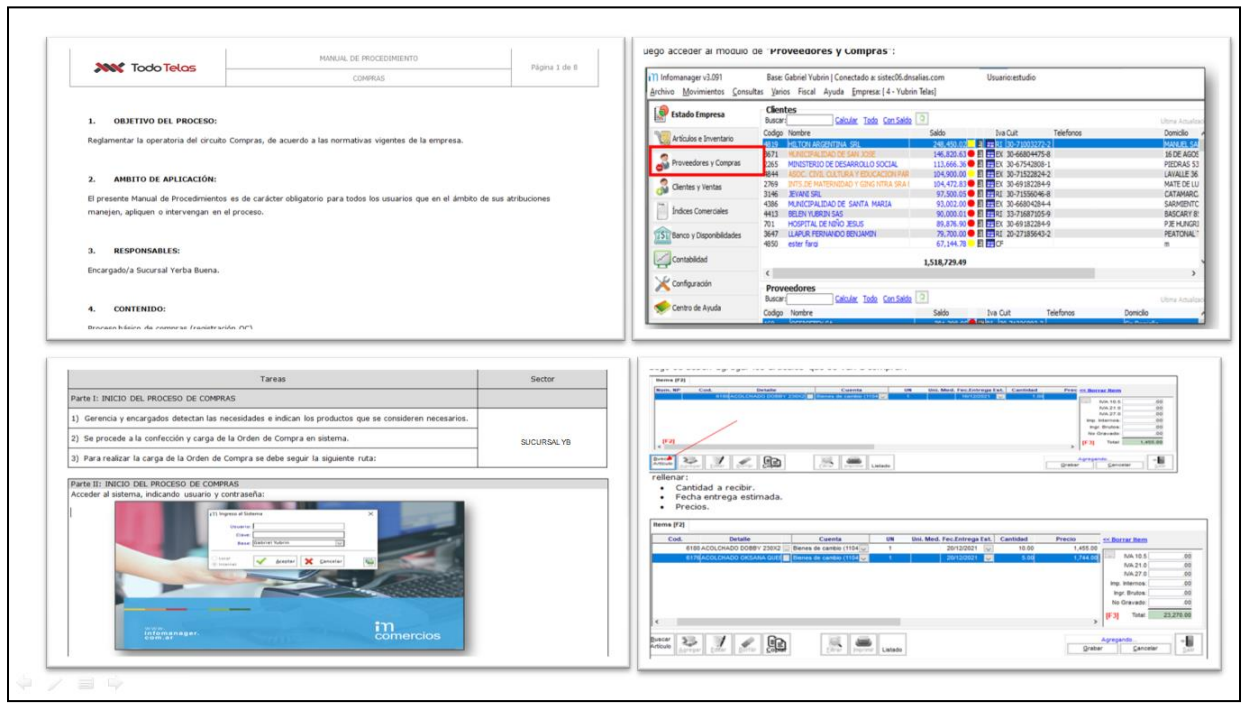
Todo Telas

MANUAL DE PROCEDIMIENTO

COMPRAS

Página 1 de 8

1. OBJETIVO DEL PROCESO:

Reglamentar la operatoria del circuito Compras, de acuerdo a las normativas vigentes de la empresa.

2. AMBITO DE APLICACIÓN:

El presente Manual de Procedimientos es de carácter obligatorio para todos los usuarios que en el ámbito de sus atribuciones manejen, apliquen o intervengan en el proceso.

3. RESPONSABLES:

Encargado/a Sucursal Yerba Buena.

4. CONTENIDO:

Proceso básico de compras (registración OC)

uego acceder al módulo de "Proveedores y Compras":

Infomanager v3.091 Base: Gabriel Yubrin | Conectado a: sistec06.dnsalias.com Usuario:estudio

Archivo Movimientos Consultas Varios Fiscal Ayuda Empresa: [4 - Yubrin Telas]

Estado Empresa

Artículos e Inventario

Proveedores y Compras

Clientes y Ventas

Índices Comerciales

Banco y Disponibilidades

Contabilidad

Configuración

Centro de Ayuda

Clientes

Buscar: Calcular Todo Con Saldo

Ultima Actualizac

| Codigo | Nombre | Saldo | Iva Cuit | Telefonos | Domicilio |
|---|---|---|---|---|---|
| 4819 | HILTON ARGENTINA SRL | 248,450.02 | RI 30-71003272-2 | | MANUEL SA |
| 3671 | MUNICIPALIDAD DE SAN JOSE | 146,820.63 | EX 30-66804475-8 | | 16 DE AGOS |
| 2265 | MINISTERIO DE DESARROLLO SOCIAL | 113,666.36 | EX 30-67542808-1 | | PIEDRAS 53 |
| 4844 | ASOC. CIVIL CULTURA Y EDUCACION PAR | 104,900.00 | EX 30-71522824-2 | | LAVALLE 36 |
| 2769 | INST. DE MATERNIDAD Y GINE NTRA SRA I | 104,472.83 | EX 30-69182284-9 | | MATE DE LU |
| 3146 | JEVANI SRL | 97,500.05 | RI 30-71556046-8 | | CATAMARC |
| 4386 | MUNICIPALIDAD DE SANTA MARIA | 93,002.00 | EX 30-66804284-4 | | SARMIENTC |
| 4413 | BELEN YUBRIN SAS | 90,000.01 | RI 33-71687105-9 | | BASCARY 8 |
| 701 | HOSPITAL DE NIÑO JESUS | 89,876.90 | EX 30-69182284-9 | | PJE HUNGRI |
| 3647 | LLAPUR FERNANDO BENJAMIN | 79,700.00 | RI 20-27189643-2 | | PEATONAL |
| 4850 | ester fargi | 67,144.78 | CF | | m |

1,518,729.49

Proveedores

Buscar: Calcular Todo Con Saldo

Ultima Actualizac

Codigo Nombre Saldo Iva Cuit Telefonos Domicilio

| Tareas | Sector |
|---|---|
| Parte I: INICIO DEL PROCESO DE COMPRAS | |
| 1) Gerencia y encargados detectan las necesidades e indican los productos que se consideren necesarios. | SUCURSAL YB |
| 2) Se procede a la confección y carga de la Orden de Compra en sistema. | |
| 3) Para realizar la carga de la Orden de Compra se debe seguir la siguiente ruta: | |

Parte II: INICIO DEL PROCESO DE COMPRAS
Acceder al sistema, indicando usuario y contraseña:

Ingreso al Sistema
Usuario:
Clave:
Base: Gabriel Yubrin
Local
Internet
Aceptar Cancelar

infomanager.com.ar

im comercios

Item [F2]

Buscar Artículo Agregar Editar Borrar Listado

Agregando
Grabar Cancelar Salir

rellenar:
• Cantidad a recibir.
• Fecha entrega estimada.
• Precios.

Item [F2]

| Cod. | Detalle | Cuenta | UN | Uni. Med. | Fec.Entrega Est. | Cantidad | Precio |
|---|---|---|---|---|---|---|---|
| 6180 | ACOLCHADO DOBBY 230X2 | Bienes de cambio (1104 | 1 | | 20/12/2021 | 10.00 | 1,455.00 |
| 6179 | ACOLCHADO OKSANA QUEE | Bienes de cambio (1104 | 1 | | 20/12/2021 | 5.00 | 1,744.00 |

<< Borrar Item

IVA 10.5 .00
IVA 21.0 .00
IVA 27.0 .00
Imp. Internos .00
Ingr. Brutos .00
No Gravado .00
[F3] Total: 23,270.00

Buscar Artículo Agregar Editar Borrar Cliente Imprimir Listado

Agregando
Grabar Cancelar Salir